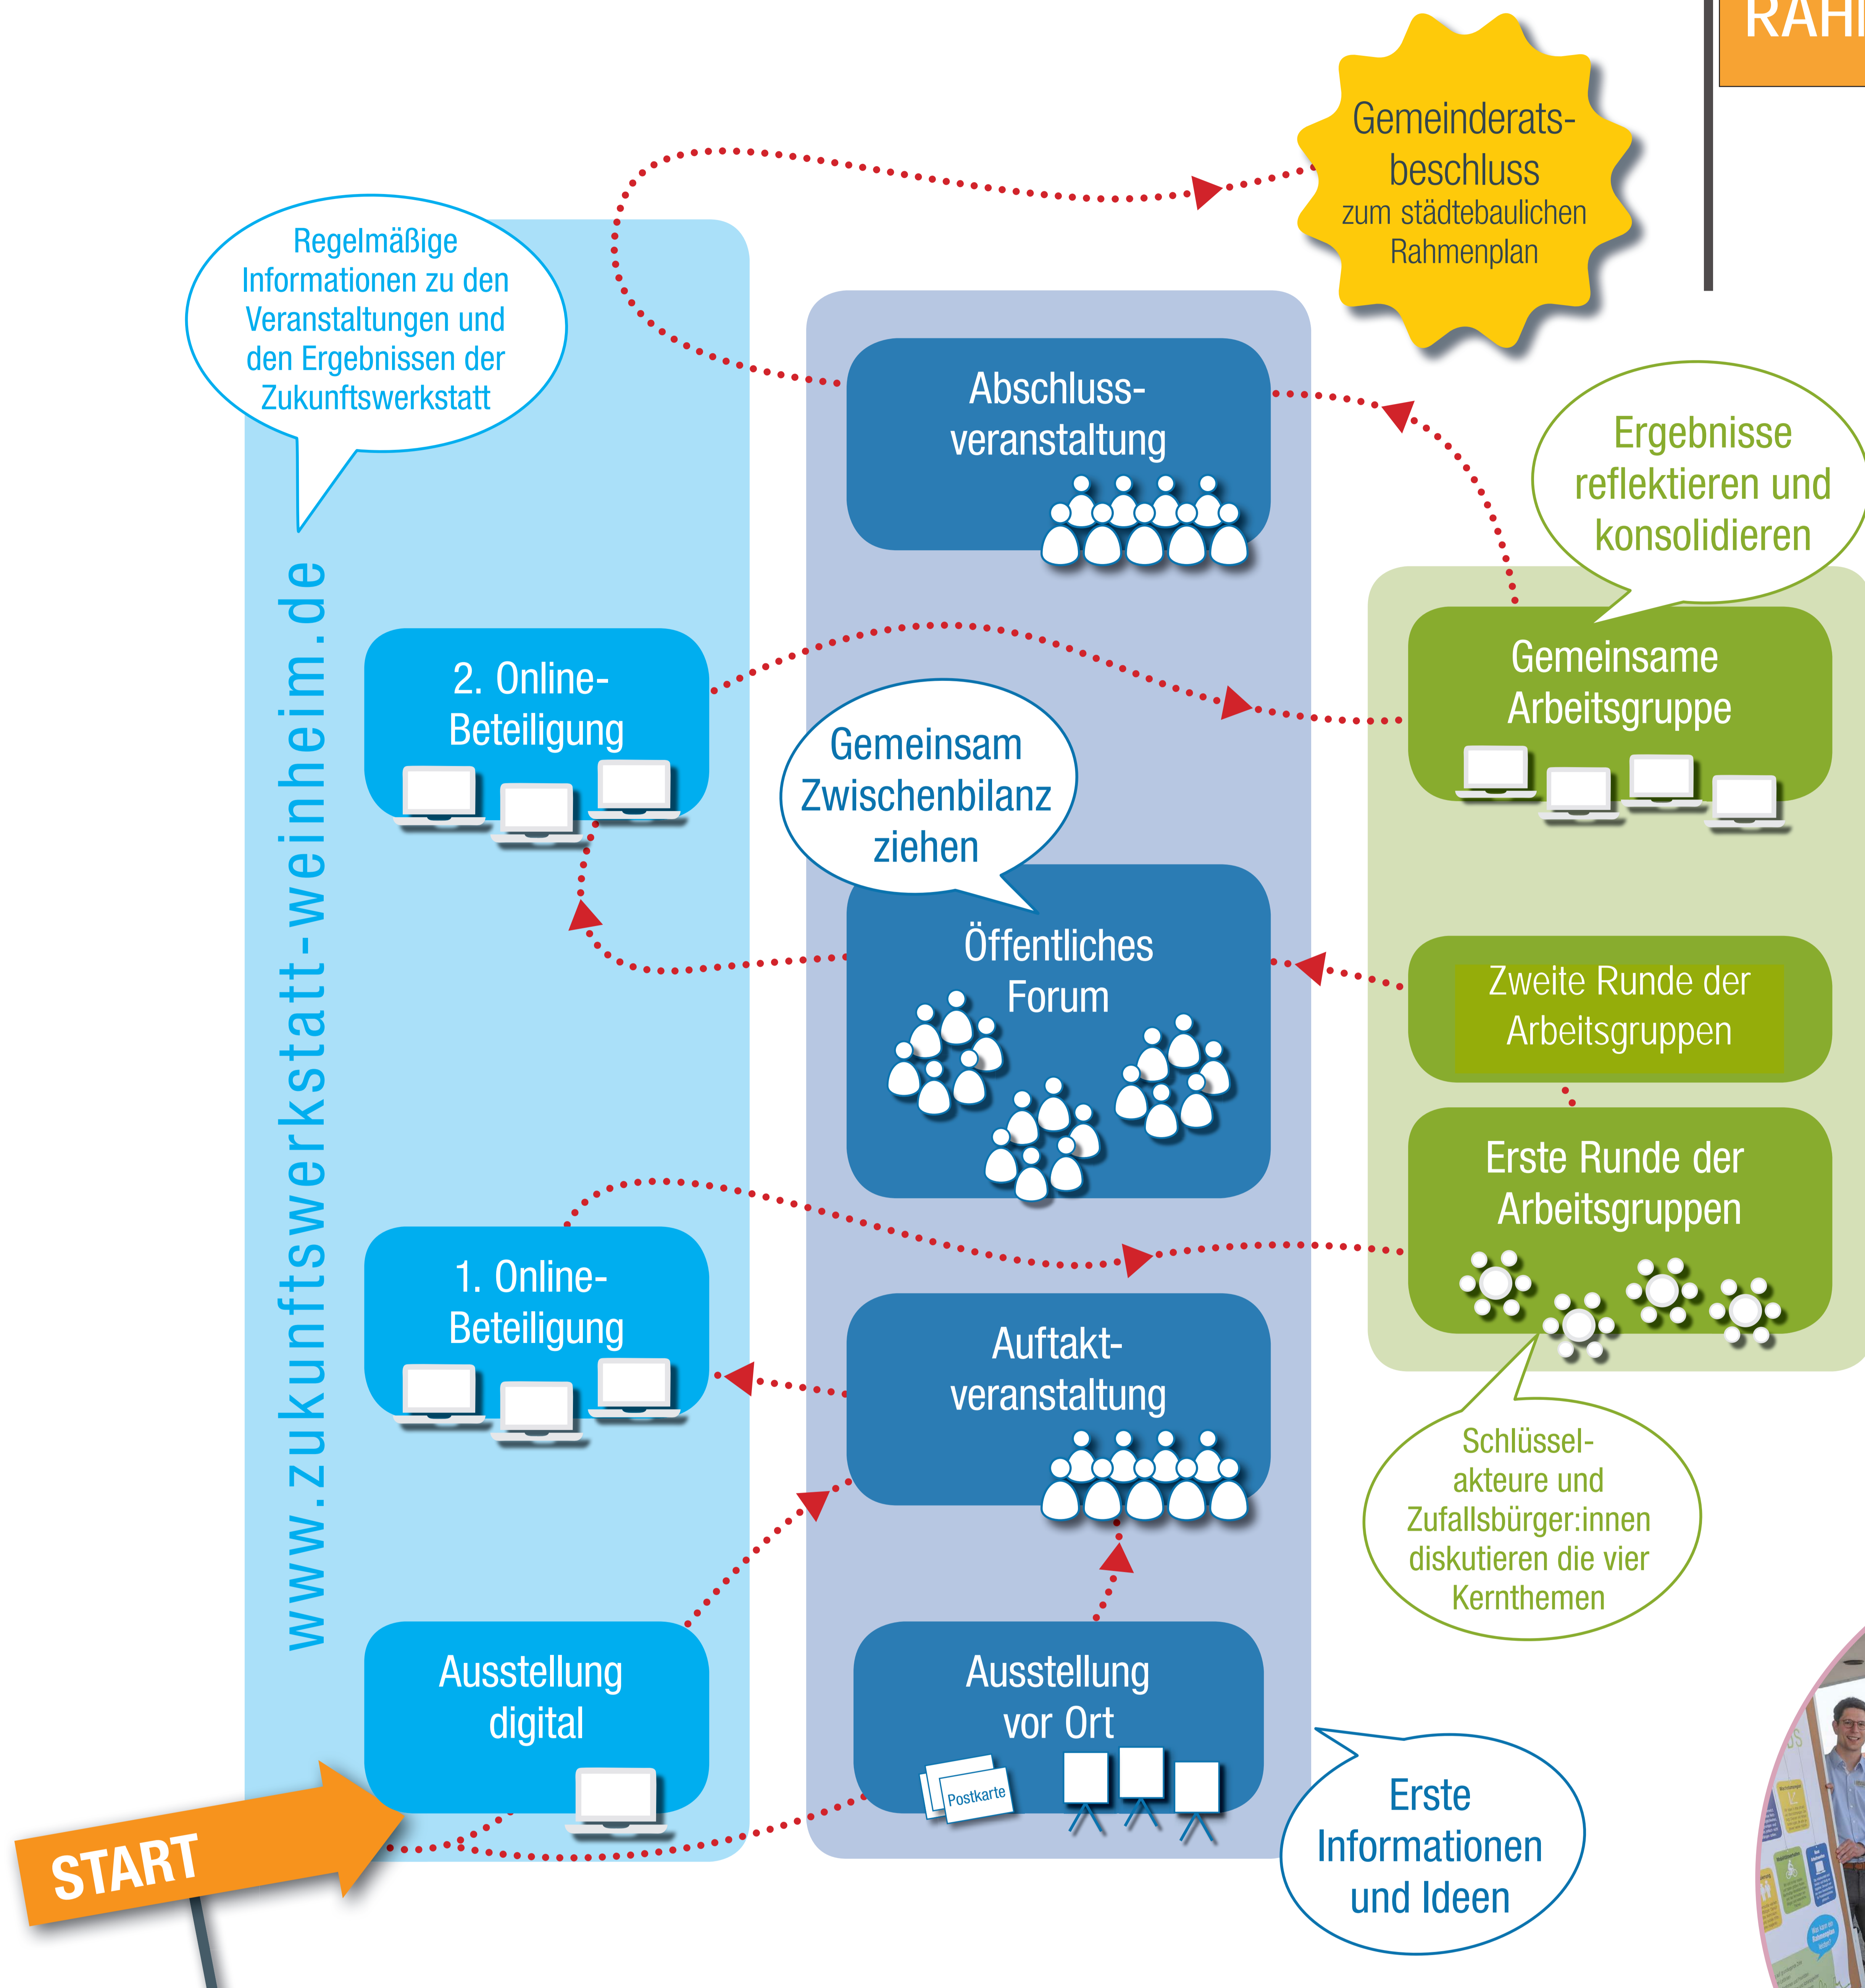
RAHI

Gemeinderatsbeschluss
zum städtebaulichen Rahmenplan

Regelmäßige Informationen zu den Veranstaltungen und den Ergebnissen der Zukunftswerkstatt

www.zukunftswerkstatt-weinheim.de

Abschlussveranstaltung

Ergebnisse reflektieren und konsolidieren

Gemeinsame Arbeitsgruppe

2. Online-Beteiligung

Gemeinsam Zwischenbilanz ziehen

Öffentliches Forum

Zweite Runde der Arbeitsgruppen

Erste Runde der Arbeitsgruppen

1. Online-Beteiligung

Auftaktveranstaltung

Schlüsselakteure und Zufallsbürger:innen diskutieren die vier Kernthemen

Ausstellung digital

Ausstellung vor Ort

Postkarte

Erste Informationen und Ideen

START